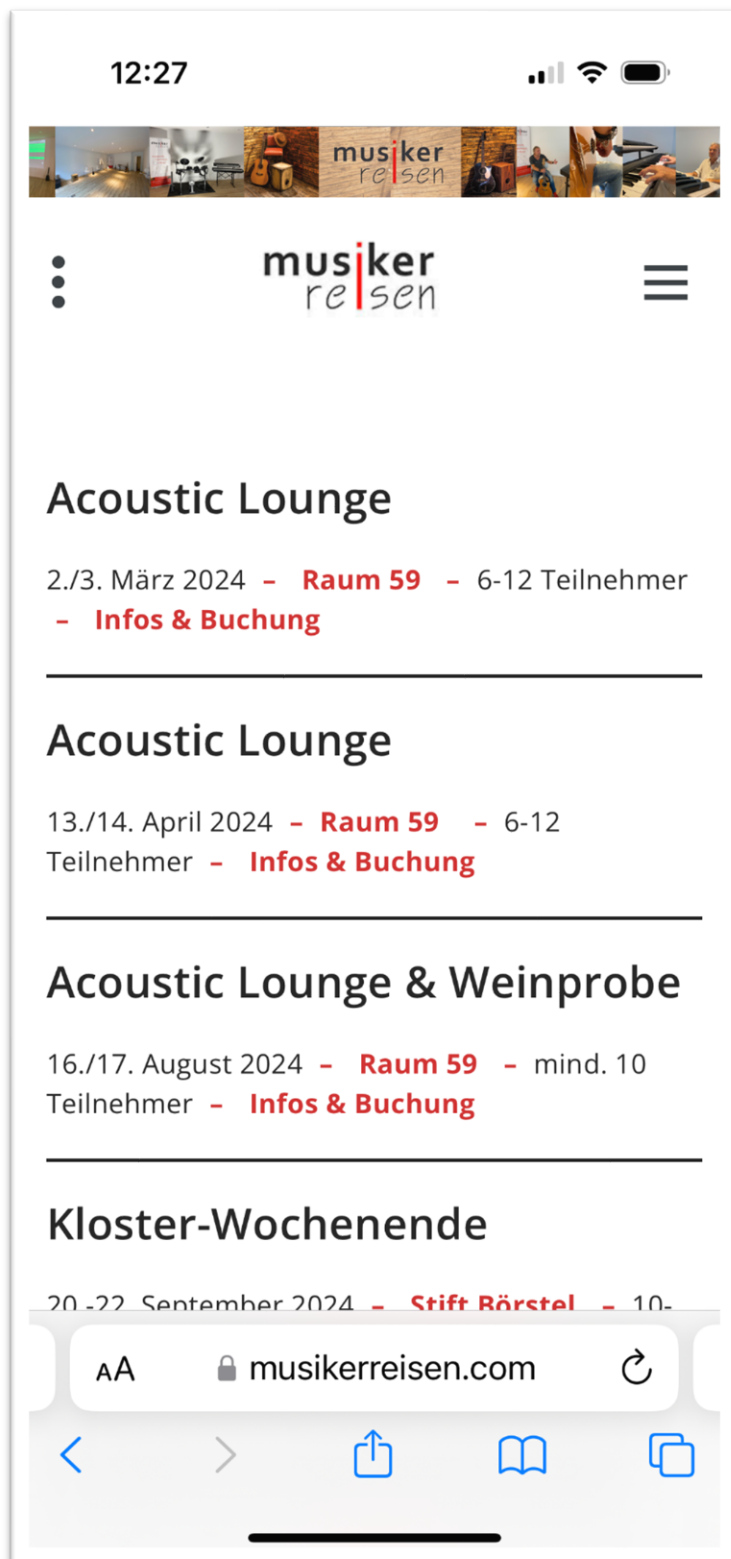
12:27

musiker reisen

musiker reisen

Acoustic Lounge

2./3. März 2024 – Raum 59 – 6-12 Teilnehmer – Infos & Buchung

Acoustic Lounge

13./14. April 2024 – Raum 59 – 6-12 Teilnehmer – Infos & Buchung

Acoustic Lounge & Weinprobe

16./17. August 2024 – Raum 59 – mind. 10 Teilnehmer – Infos & Buchung

Kloster-Wochenende

20.-22. September 2024 – Stift Börstel – 10-

AA musikerreisen.com